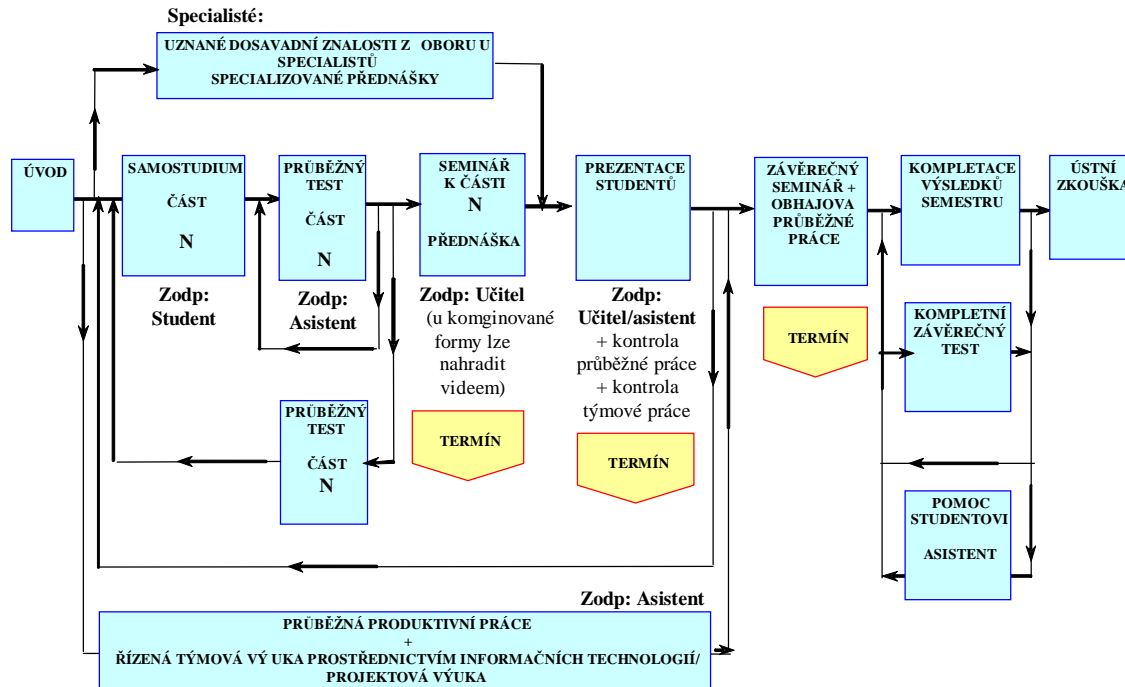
Specialisté:

UZNANÉ DOSAVADNÍ ZNALOSTI Z OBORU U SPECIALISTŮ
SPECIALIZOVANÉ PŘEDNÁŠKY

ÚVOD

SAMOSTUDIUM
ČÁST
N

Zodp:
Student

PRŮBĚŽNÝ TEST
ČÁST
N

Zodp:
Asistent

SEMINÁŘ K ČÁSTI
N
PŘEDNÁŠKA

Zodp: Učitel
(u komginované formy lze nahradit videem)

TERMÍN

PREZENTACE STUDENTŮ

Zodp:
Učitel/asistent
+ kontrola průběžné práce
+ kontrola týmové práce

TERMÍN

ZÁVĚREČNÝ SEMINÁŘ + OBHAJOVA PRŮBĚŽNÉ PRÁCE

TERMÍN

KOMPLETACE VÝSLEDKŮ SEMESTRU

ÚSTNÍ ZKOUŠKA

KOMPLETNÍ ZÁVĚREČNÝ TEST

PRŮBĚŽNÝ TEST
ČÁST
N

POMOC STUDENTOVI
ASISTENT

Zodp: Asistent

PRŮBĚŽNÁ PRODUKTIVNÍ PRÁCE
+
ŘÍZENÁ TÝMOVÁ VÝ UKA PROSTŘEDNICTVÍM INFORMAČNÍCH TECHNOLOGIÍ/
PROJEKTOVÁ VÝUKA